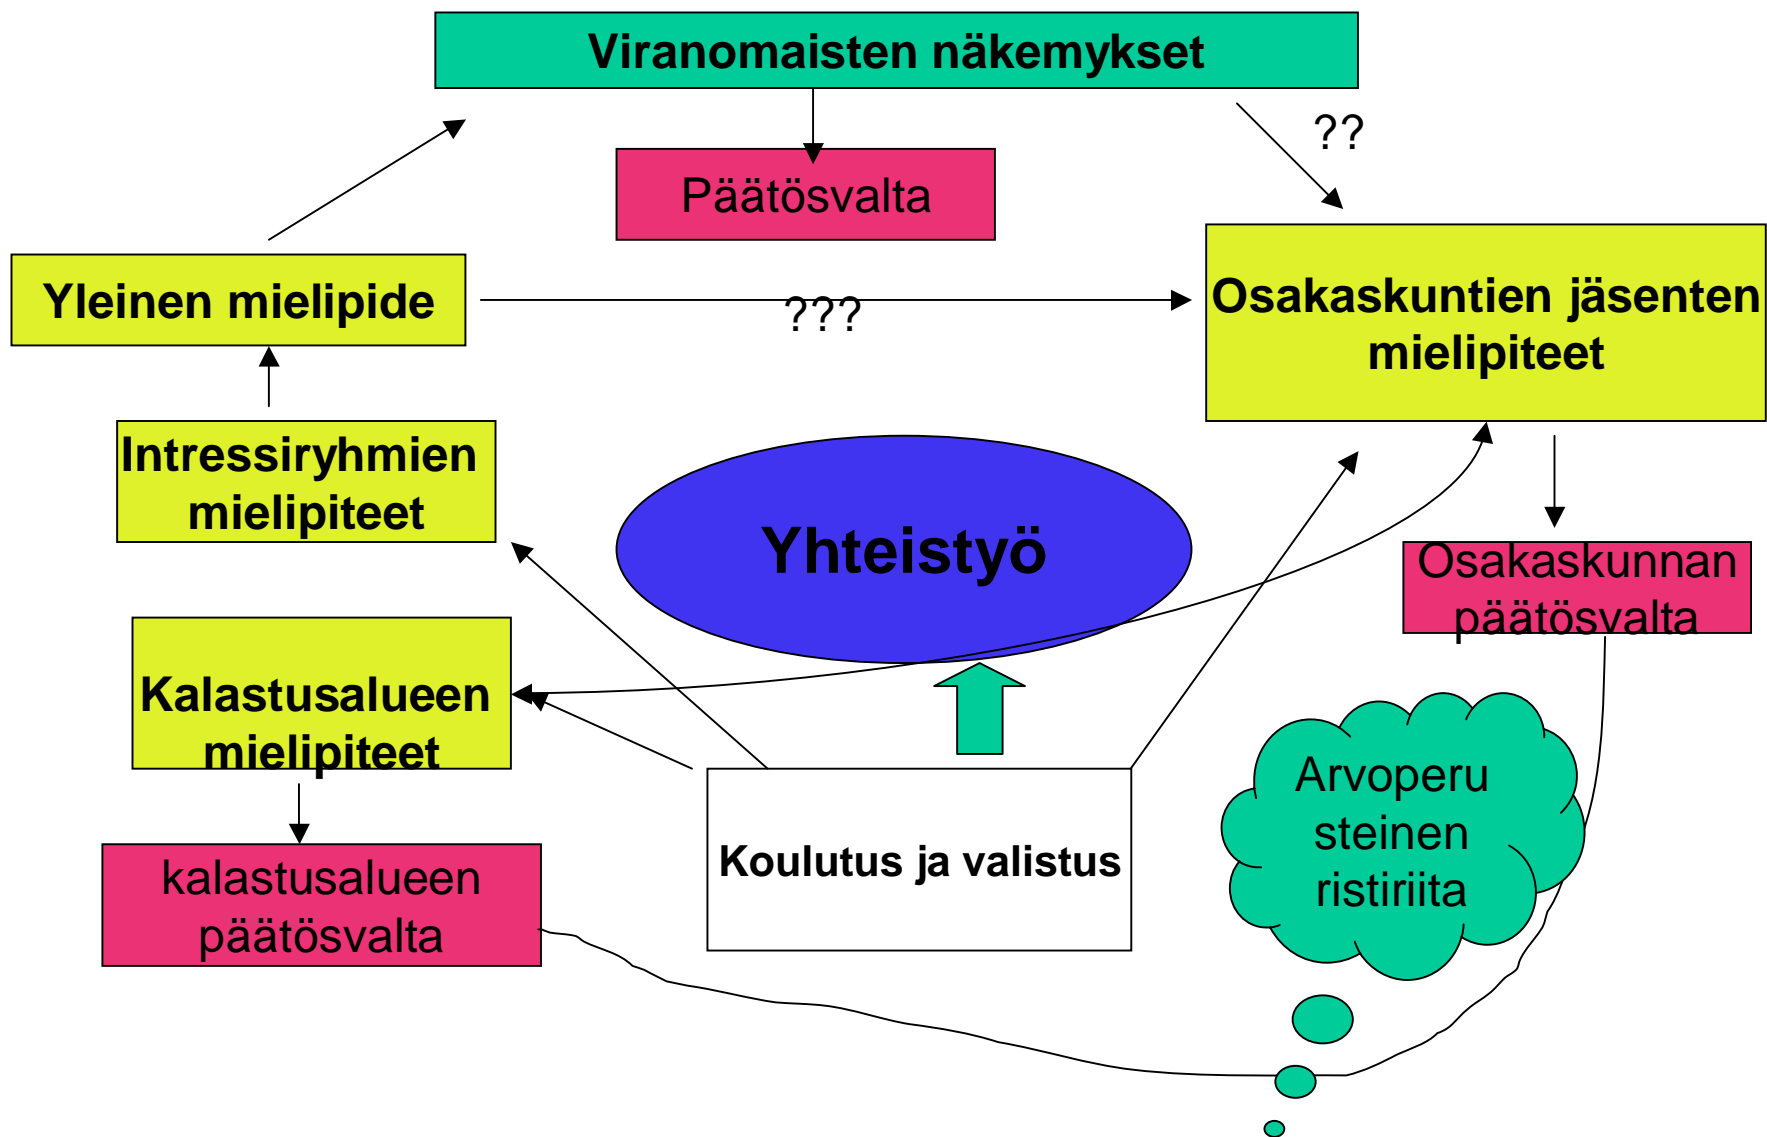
Viranomaisten näkemykset

Päätösvalta

??

Yleinen mielipide

???

Osakaskuntien jäsenten mielipiteet

Intressiryhmien mielipiteet

Yhteistyö

Osakaskunnan päätösvalta

Kalastusalueen mielipiteet

Arvoperu steinen ristiriita

Koulutus ja valistus

kalastusalueen päätösvalta